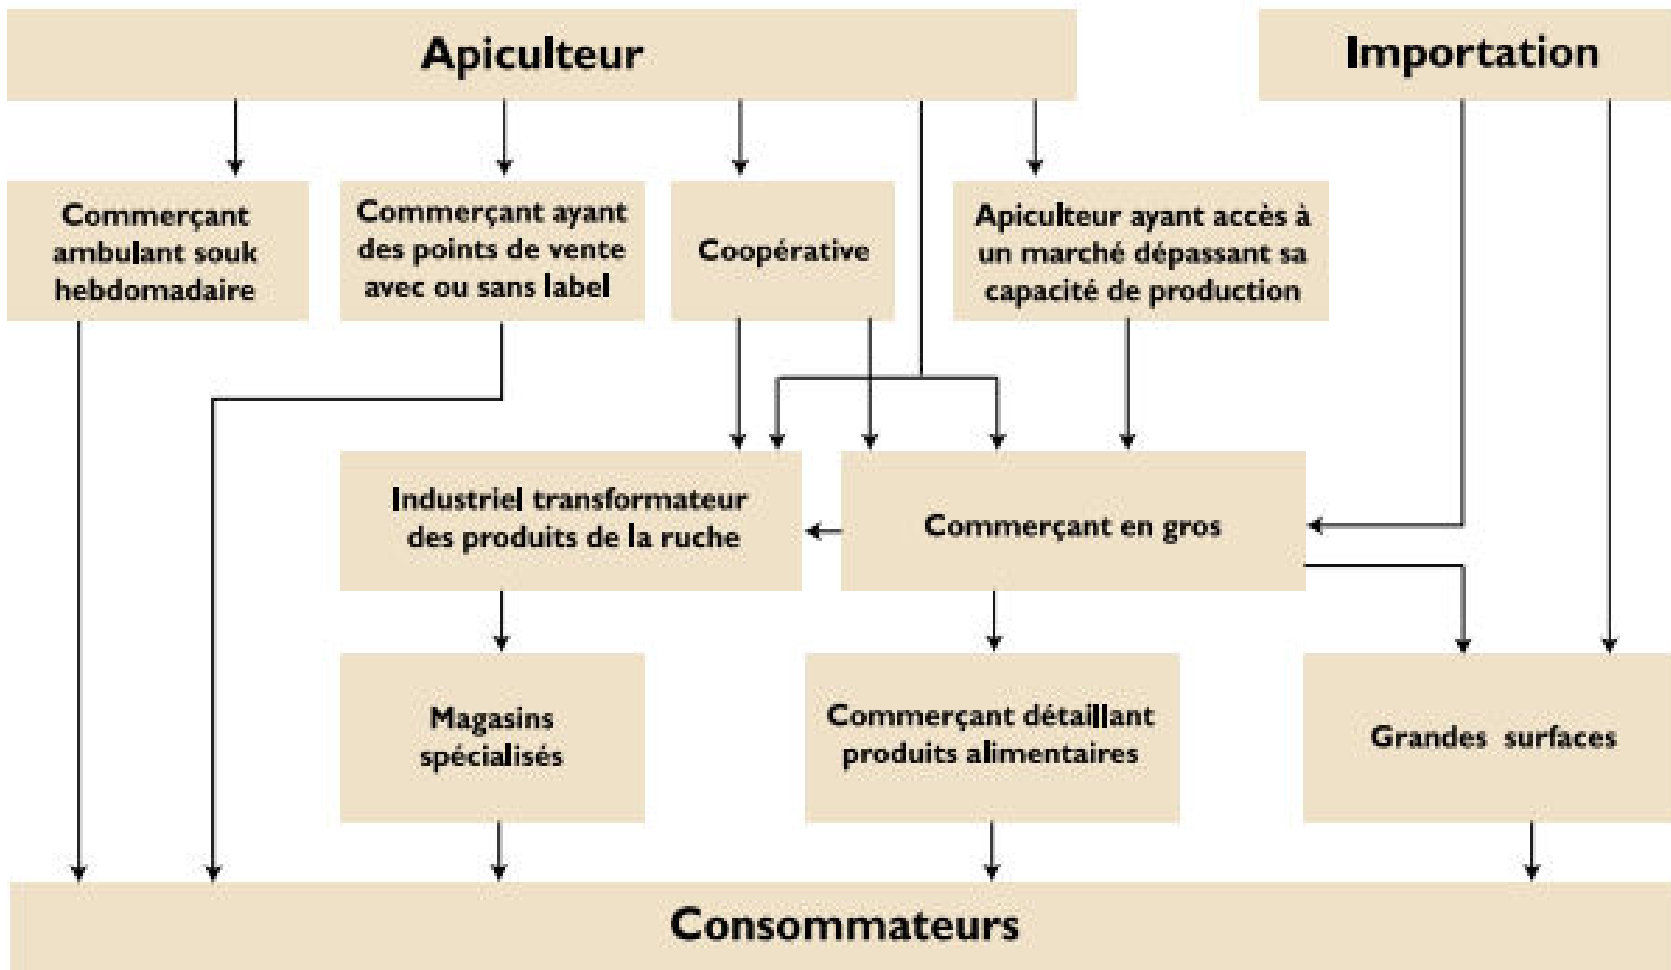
Apiculteur

Importation

Commerçant ambulant souk hebdomadaire

Commerçant ayant des points de vente avec ou sans label

Coopérative

Apiculteur ayant accès à un marché dépassant sa capacité de production

Industriel transformateur des produits de la ruche

Commerçant en gros

Magasins spécialisés

Commerçant détaillant produits alimentaires

Grandes surfaces

Consommateurs